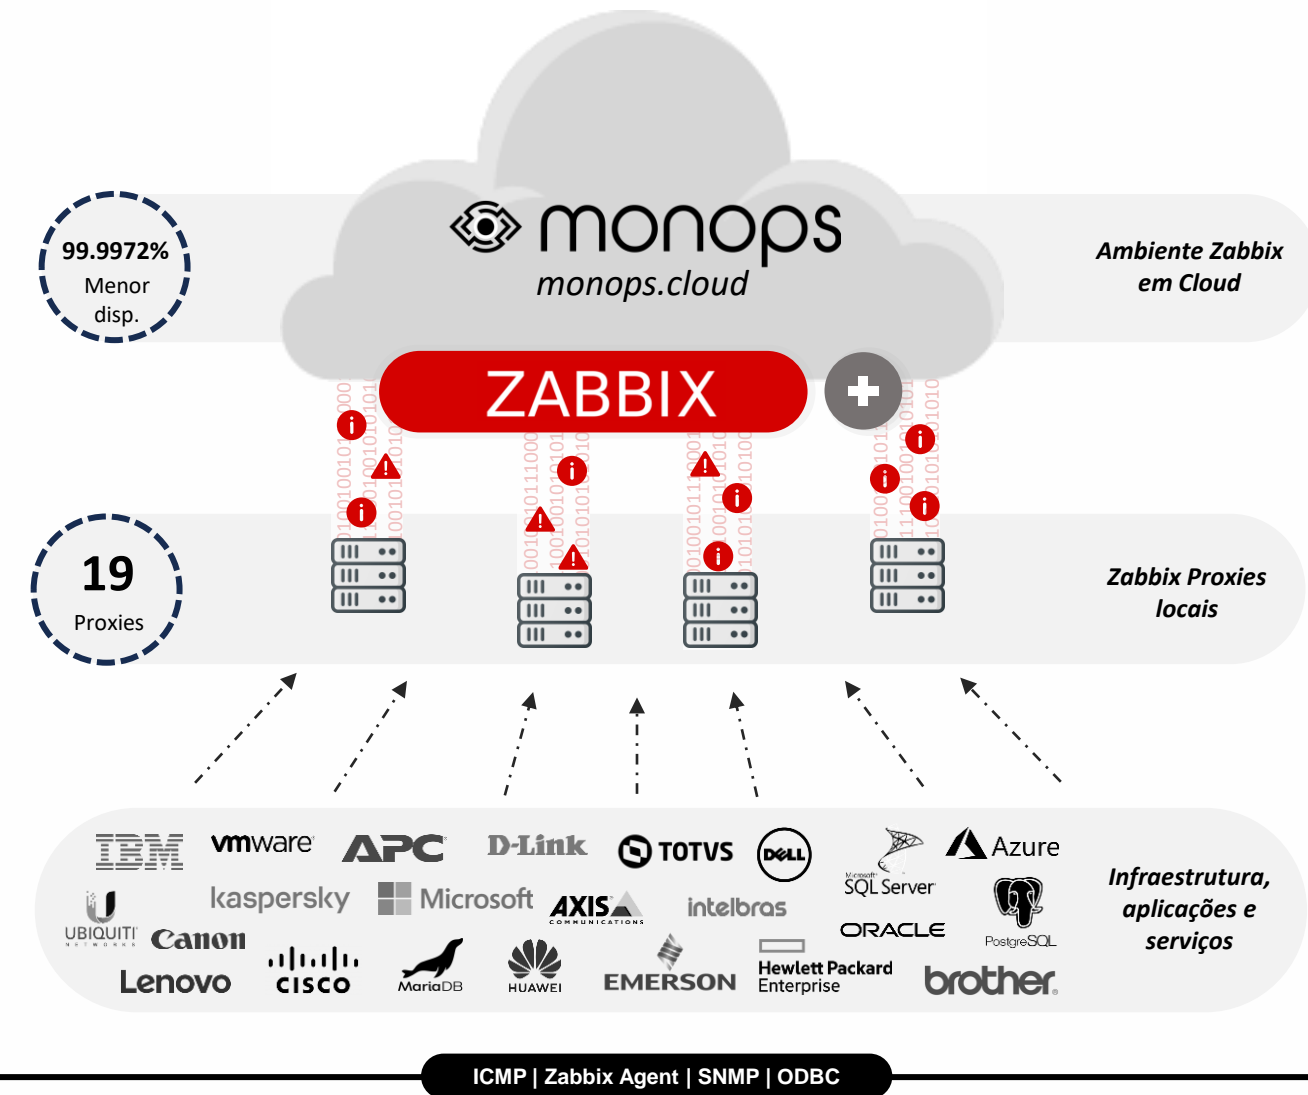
99.9972%
Menor disp.

monops
monops.cloud

Ambiente Zabbix em Cloud

ZABBIX

19
Proxies

Zabbix Proxies locais

IBM vmware APC D-Link TOTVS DELL SQL Server Azure
UBIQUITI kaspersky Microsoft AXIS intelbras ORACLE PostgreSQL
Canon
Lenovo CISCO MariaDB HUAWEI EMERSON Hewlett Packard Enterprise brother

Infraestrutura, aplicações e serviços

ICMP | Zabbix Agent | SNMP | ODBC